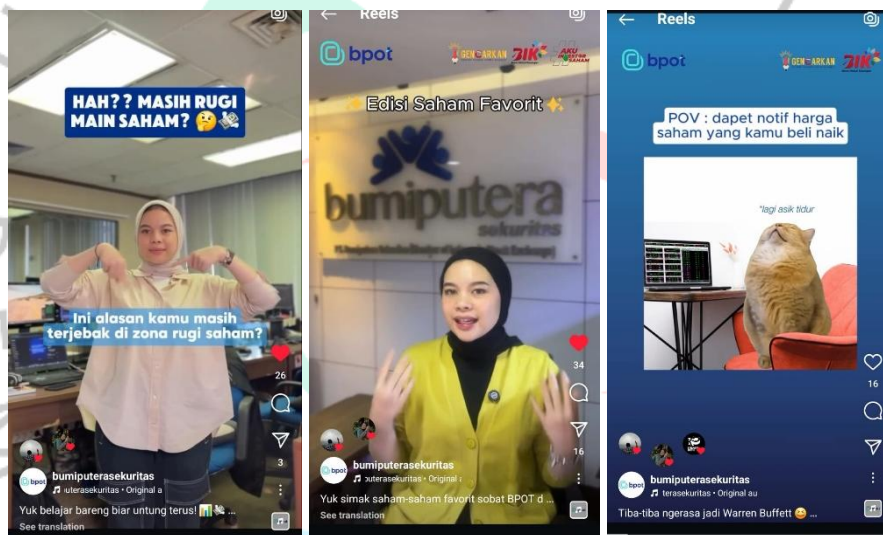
HAH?? MASIH RUGI MAIN SAHAM? 🤔💸

Ini alasan kamu masih terjebak di zona rugi saham?

26

3

bumiputerasekuritas

uterasekuritas • Original a

Yuk belajar bareng biar untung terus! 📊💸 ...

See translation

Reels

bpot

GEN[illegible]ARKAN

AKU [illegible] SAHAM

✨Edisi Saham Favorit✨

bumiputera sekuritas

34

16

bumiputerasekuritas

uterasekuritas • Original a

Yuk simak saham-saham favorit sobat BPOT d ...

See translation

Reels

bpot

GEN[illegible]ARKAN

POV : dapet notif harga saham yang kamu beli naik

*lagi asik tidur

16

bumiputerasekuritas

terasekuritas • Original au

Tiba-tiba ngerasa jadi Warren Buffett 😊 ...